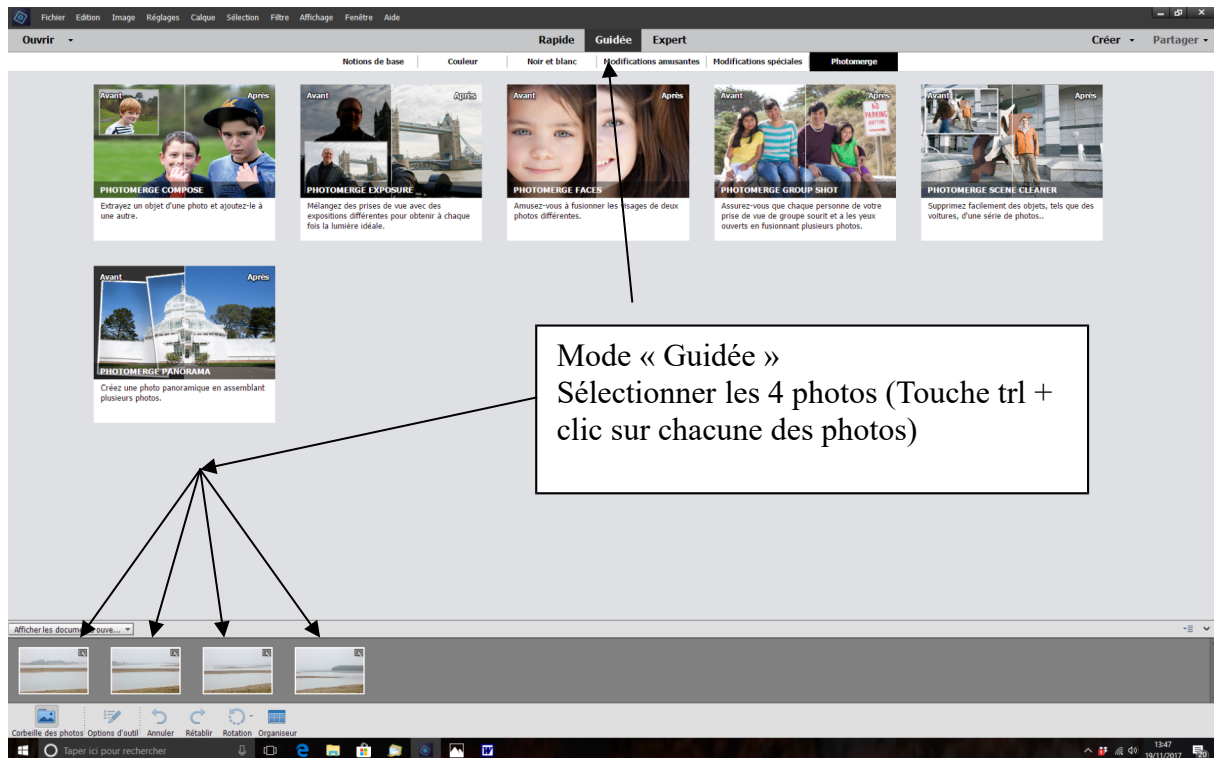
Fichier Edition Image Réglages Calque Sélection Filtre Affichage Fenêtre Aide

Ouvrir

Rapide Guidée Expert

Créer Partager

Notions de base Couleur Noir et blanc Modifications amusantes Modifications spéciales Photomerge

Avant Après
PHOTOMERGE COMPOSE
Extrayez un objet d'une photo et ajoutez-le à une autre.

Avant Après
PHOTOMERGE EXPOSURE
Mélangez des prises de vue avec des expositions différentes pour obtenir à chaque fois la lumière idéale.

Avant Après
PHOTOMERGE FACES
Amusez-vous à fusionner les visages de deux photos différentes.

Avant Après
PHOTOMERGE GROUP SHOT
Assurez-vous que chaque personne de votre prise de vue de groupe sourit et a les yeux ouverts en fusionnant plusieurs photos.

Avant Après
PHOTOMERGE SCENE CLEANER
Supprimez facilement des objets, tels que des voitures, d'une série de photos..

Avant Après
PHOTOMERGE PANORAMA
Créez une photo panoramique en assemblant plusieurs photos.

Mode « Guidée »
Sélectionner les 4 photos (Touche trl + clic sur chacune des photos)

Afficher les documents ouve...

Corbeille des photos Options d'outil Annuler Rétablir Rotation Organiseur

Taper ici pour rechercher

13:47
19/11/2017